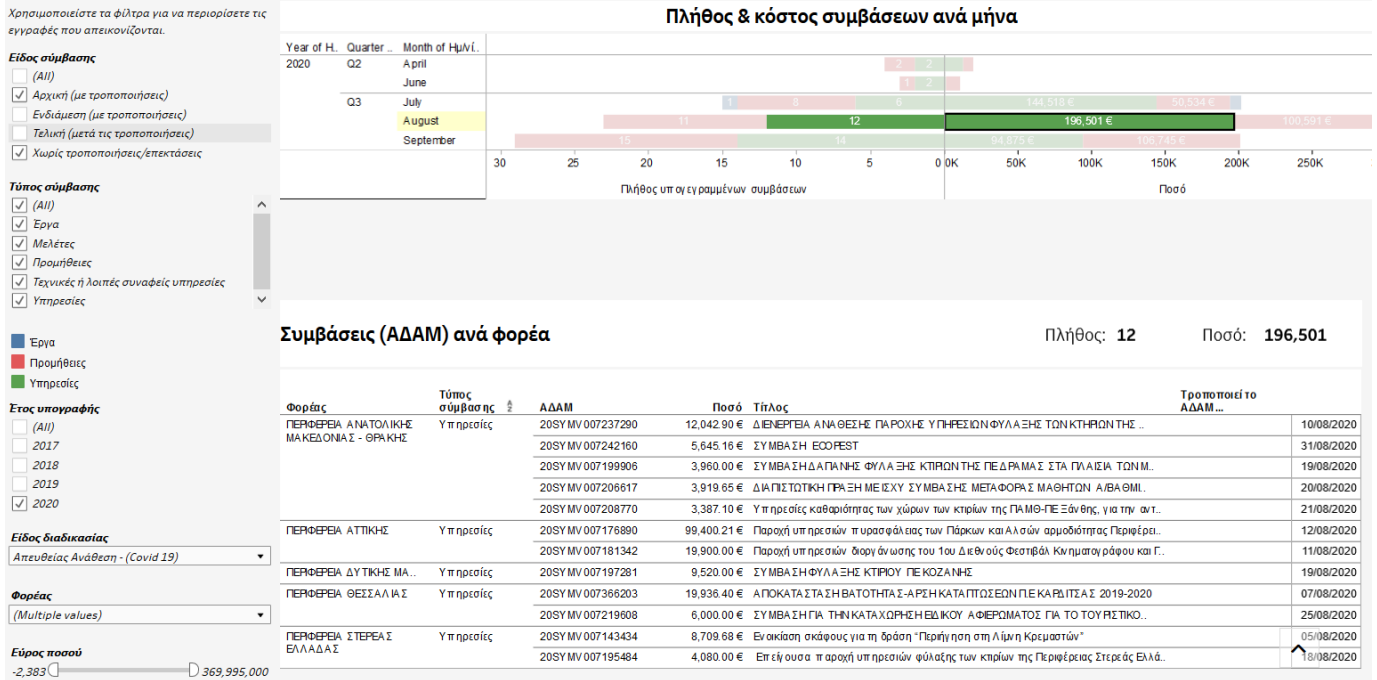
Χρησιμοποιείστε τα φίλτρα για να περιορίσετε τις εγγραφές που απεικονίζονται.

Είδος σύμβασης
(All)
Αρχική (με τροποποιήσεις)
Ενδιάμεση (με τροποποιήσεις)
Τελική (μετά τις τροποποιήσεις)
Χωρίς τροποποιήσεις/επεκτάσεις

Τύπος σύμβασης
(All)
Έργα
Μελέτες
Προμήθειες
Τεχνικές ή λοιπές συναφείς υπηρεσίες
Υπηρεσίες

Έργα
Προμήθειες
Υπηρεσίες

Έτος υπογραφής
(All)
2017
2018
2019
2020

Είδος διαδικασίας
Απευθείας Ανάθεση - (Covid 19)

Φορέας
(Multiple values)

Εύρος ποσού
-2,383
369,995,000

Πλήθος & κόστος συμβάσεων ανά μήνα

| Year of H.. | Quarter .. | Month of Ημ/νί.. |
|---|---|---|
| 2020 | Q2 | April |
| | | June |
| | Q3 | July |
| | | August |
| | | September |

2 2
1 2
1 8 6 144,518 € 50,534 €
11 12 196,501 € 100,591 €
15 14 94,675 € 106,745 €

30 25 20 15 10 5 0
0K 50K 100K 150K 200K 250K
Πλήθος υπογεγραμμένων συμβάσεων
Ποσό

Συμβάσεις (ΑΔΑΜ) ανά φορέα
Πλήθος: 12
Ποσό: 196,501

| Φορέας | Τύπος σύμβασης | ΑΔΑΜ | Ποσό | Τίτλος | Τροποποιεί το ΑΔΑΜ... | |
|---|---|---|---|---|---|---|
| ΠΕΡΙΦΕΡΕΙΑ ΑΝΑΤΟΛΙΚΗΣ ΜΑΚΕΔΟΝΙΑΣ - ΘΡΑΚΗΣ | Υπηρεσίες | 20SYMV007237290 | 12,042.90 € | ΔΙΕΝΕΡΓΕΙΑ ΑΝΑΘΕΣΗΣ ΠΑΡΟΧΗΣ ΥΠΗΡΕΣΙΩΝ ΦΥΛΑΞΗΣ ΤΩΝ ΚΤΗΡΙΩΝ ΤΗΣ .. | | 10/08/2020 |
| | | 20SYMV007242160 | 5,645.16 € | ΣΥΜΒΑΣΗ ECOPEST | | 31/08/2020 |
| | | 20SYMV007199906 | 3,960.00 € | ΣΥΜΒΑΣΗ ΔΑΠΑΝΗΣ ΦΥΛΑΞΗΣ ΚΤΙΡΙΩΝ ΤΗΣ ΠΕ ΔΡΑΜΑΣ ΣΤΑ ΠΛΑΙΣΙΑ ΤΩΝ Μ.. | | 19/08/2020 |
| | | 20SYMV007206617 | 3,919.65 € | ΔΙΑΠΙΣΤΩΤΙΚΗ ΠΡΑΞΗ ΜΕ ΙΣΧΥ ΣΥΜΒΑΣΗΣ ΜΕΤΑΦΟΡΑΣ ΜΑΘΗΤΩΝ Α/ΒΑΘΜΙ.. | | 20/08/2020 |
| | | 20SYMV007208770 | 3,387.10 € | Υπηρεσίες καθαριότητας των χώρων των κτιρίων της ΠΑΜΘ-ΠΕ Ξάνθης, για την αντ.. | | 21/08/2020 |
| ΠΕΡΙΦΕΡΕΙΑ ΑΤΤΙΚΗΣ | Υπηρεσίες | 20SYMV007176890 | 99,400.21 € | Παροχή υπηρεσιών πυρασφάλειας των Πάρκων και Αλσών αρμοδιότητας Περιφέρει.. | | 12/08/2020 |
| | | 20SYMV007181342 | 19,900.00 € | Παροχή υπηρεσιών διοργάνωσης του 1ου Διεθνούς Φεστιβάλ Κινηματογράφου και Γ.. | | 11/08/2020 |
| ΠΕΡΙΦΕΡΕΙΑ ΔΥΤΙΚΗΣ ΜΑ.. | Υπηρεσίες | 20SYMV007197281 | 9,520.00 € | ΣΥΜΒΑΣΗ ΦΥΛΑΞΗΣ ΚΤΙΡΙΟΥ ΠΕ ΚΟΖΑΝΗΣ | | 19/08/2020 |
| ΠΕΡΙΦΕΡΕΙΑ ΘΕΣΣΑΛΙΑΣ | Υπηρεσίες | 20SYMV007366203 | 19,936.40 € | ΑΠΟΚΑΤΑΣΤΑΣΗ ΒΑΤΟΤΗΤΑΣ-ΑΡΣΗ ΚΑΤΑΠΤΩΣΕΩΝ Π.Ε ΚΑΡΔΙΤΣΑΣ 2019-2020 | | 07/08/2020 |
| | | 20SYMV007219608 | 6,000.00 € | ΣΥΜΒΑΣΗ ΓΙΑ ΤΗΝ ΚΑΤΑΧΩΡΗΣΗ ΕΙΔΙΚΟΥ ΑΦΙΕΡΩΜΑΤΟΣ ΓΙΑ ΤΟ ΤΟΥΡΙΣΤΙΚΟ.. | | 25/08/2020 |
| ΠΕΡΙΦΕΡΕΙΑ ΣΤΕΡΕΑΣ ΕΛΛΑΔΑΣ | Υπηρεσίες | 20SYMV007143434 | 8,709.68 € | Ενοικίαση σκάφους για τη δράση "Περιήγηση στη Λίμνη Κρεμαστών" | | 05/08/2020 |
| | | 20SYMV007195484 | 4,080.00 € | Επείγουσα παροχή υπηρεσιών φύλαξης των κτιρίων της Περιφέρειας Στερεάς Ελλά.. | | 18/08/2020 |